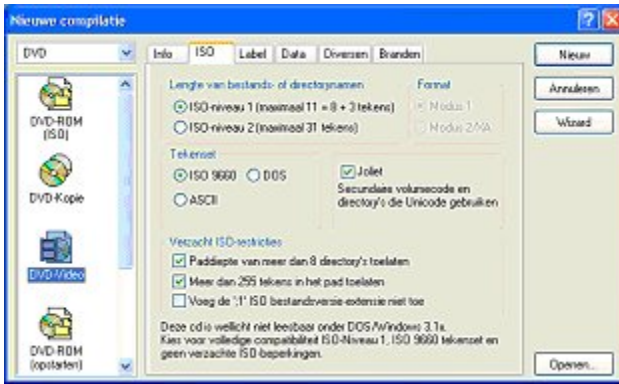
Nieuwe compilatie

DVD

DVD-ROM (ISO)

DVD-Kopie

DVD-Video

DVD-ROM (opstarten)

Info | ISO | Label | Data | Diversen | Branden

Lengte van bestands- of directorynamen

ISO-niveau 1 (maximaal 11 = 8 + 3 tekens)

ISO-niveau 2 (maximaal 31 tekens)

Format

Modus 1

Modus 2/XA

Tekenset

ISO 9660

DOS

ASCII

Joliet

Secundaire volumecode en directory's die Unicode gebruiken

Verzacht ISO-restricties

Padiepte van meer dan 8 directory's toelaten

Meer dan 255 tekens in het pad toelaten

Voeg de ';1' ISO bestandsversie-extensie niet toe

Deze cd is wellicht niet leesbaar onder DOS/Windows 3.1x. Kies voor volledige compatibiliteit ISO-Niveau 1, ISO 9660 tekenset en geen verzachte ISO-beperkingen.

Nieuw

Annuleren

Wizard

Openen...